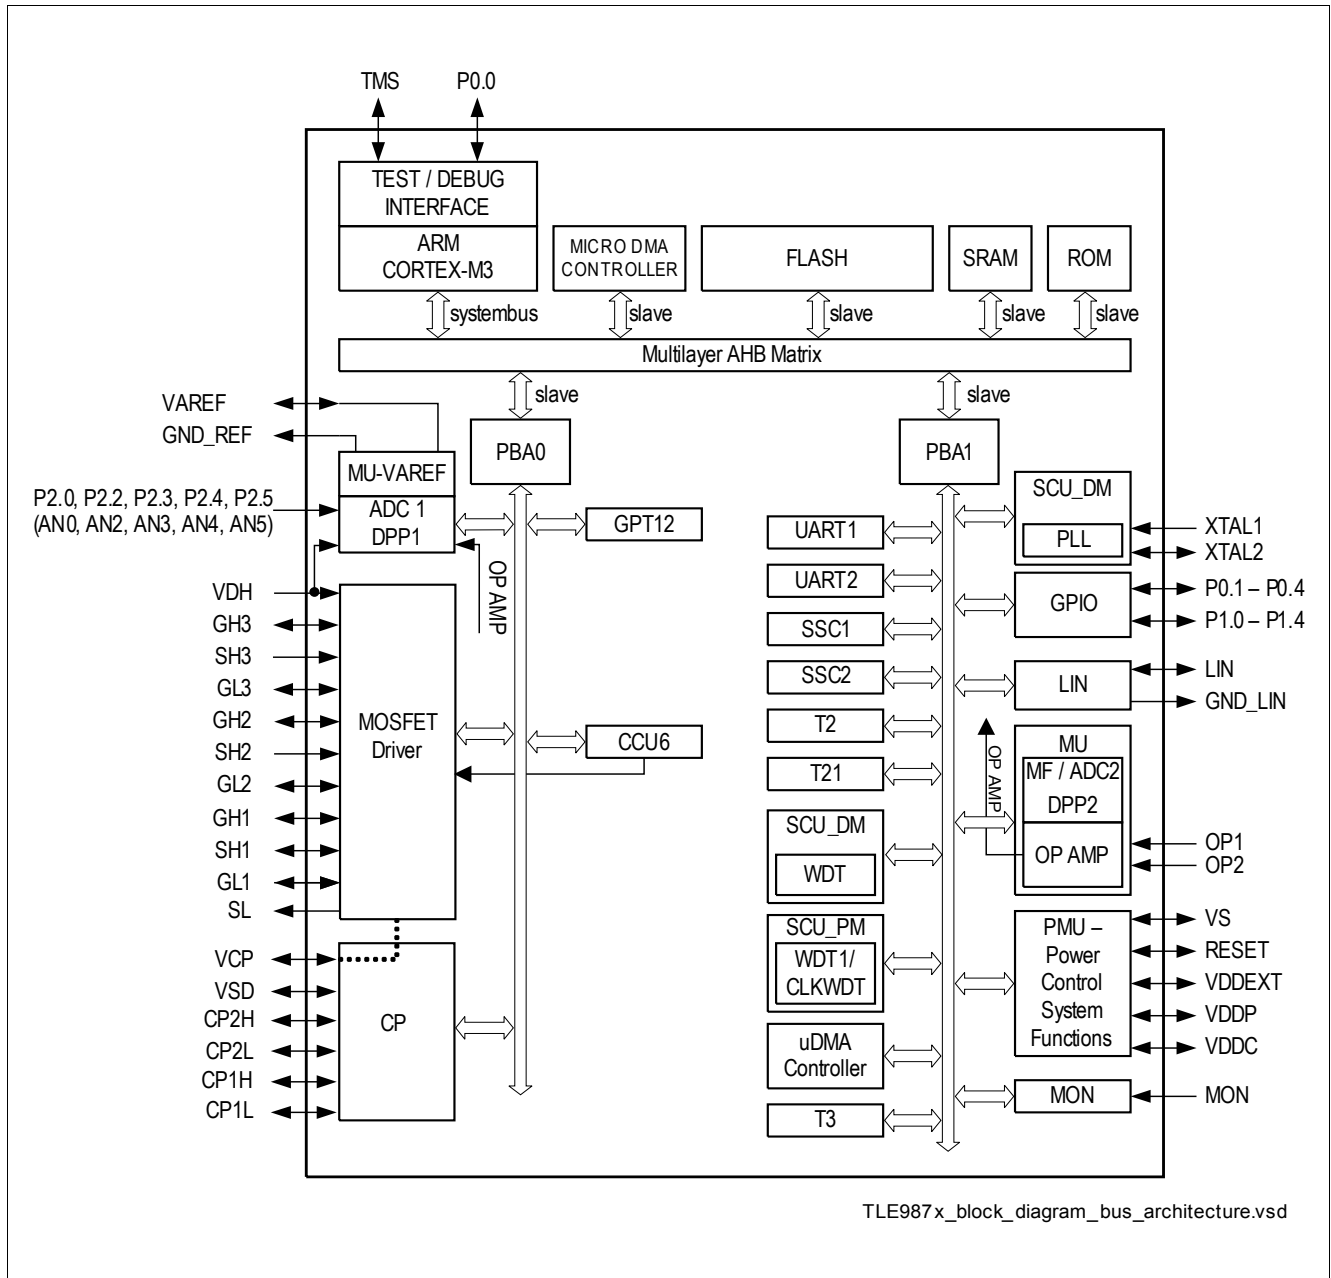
TMS
P0.0
TEST / DEBUG INTERFACE
ARM CORTEX-M3
MICRO DMA CONTROLLER
FLASH
SRAM
ROM
systembus
slave
slave
slave
slave
Multilayer AHB Matrix
slave
slave
VAREF
GND_REF
MU-VAREF
PBA0
PBA1
SCU_DM
P2.0, P2.2, P2.3, P2.4, P2.5 (AN0, AN2, AN3, AN4, AN5)
ADC 1 DPP1
GPT12
UART1
PLL
XTAL1
XTAL2
OP AMP
UART2
GPIO
P0.1 – P0.4
P1.0 – P1.4
VDH
GH3
SH3
SSC1
GL3
SSC2
LIN
LIN
GND_LIN
GH2
MOSFET Driver
T2
SH2
CCU6
MU
GL2
T21
OP AMP
MF / ADC2
DPP2
GH1
SCU_DM
SH1
WDT
OP AMP
OP1
OP2
GL1
SL
SCU_PM
PMU – Power Control System Functions
VS
VCP
WDT1/ CLKWDT
RESET
VSD
VDDEXT
CP2H
CP
VDDP
CP2L
uDMA Controller
VDDC
CP1H
MON
MON
CP1L
T3
TLE987x_block_diagram_bus_architecture.vsd